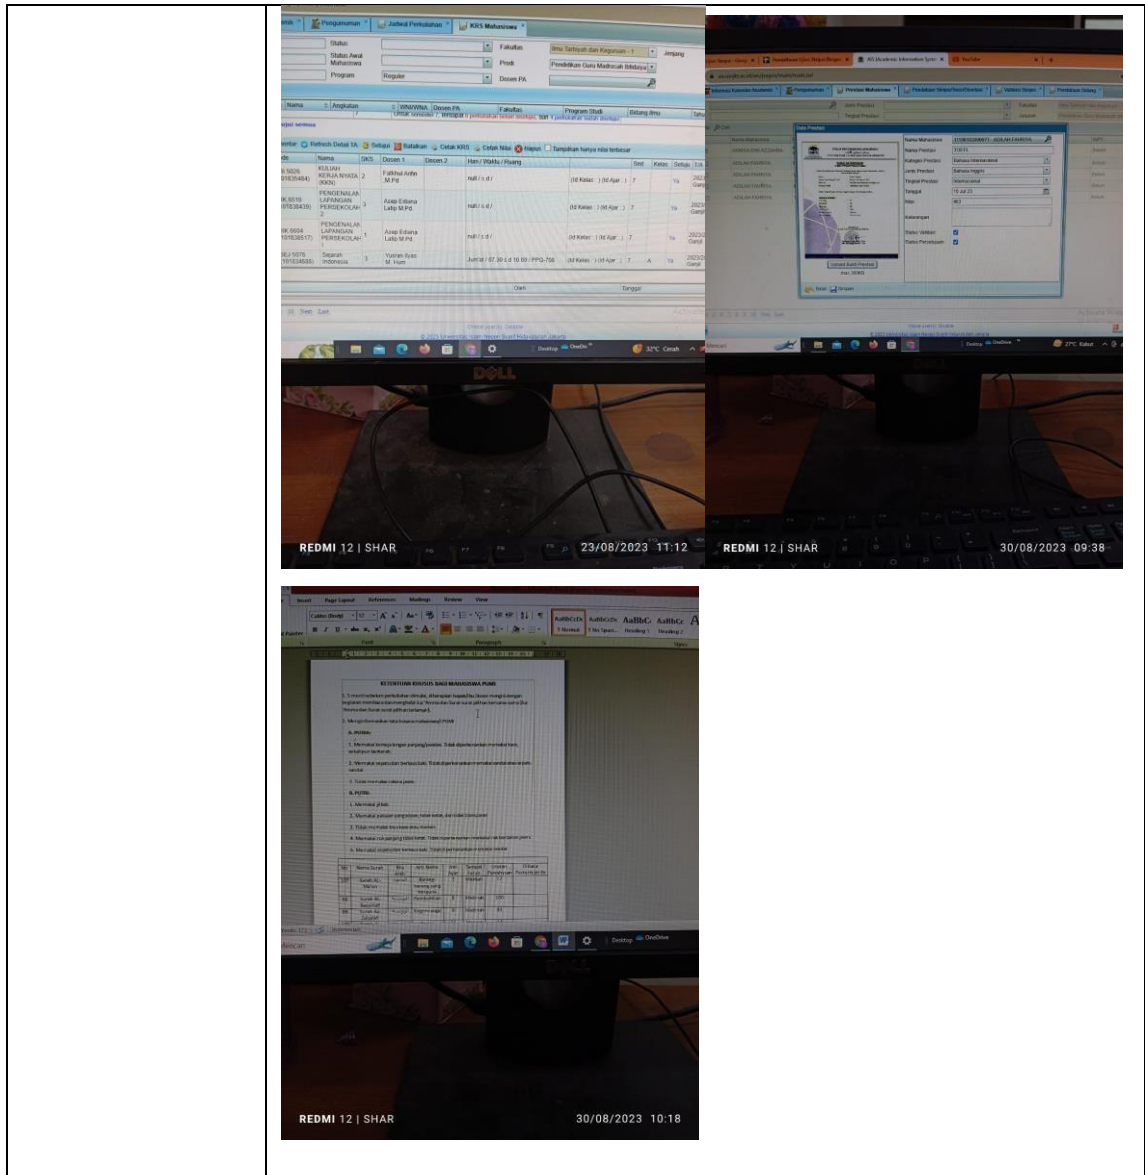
Pengumuman | Jadwal Perkuliahan | KRS Mahasiswa

Status | Fakultas: Ilmu Tarbiyah dan Keguruan - I | Jenjang
Status Awal Mahasiswa | Prodi: Pendidikan Guru Madrasah Ibtidaiyah
Program: Reguler | Dosen PA

Nama | Angkatan | WNI/WNA | Dosen PA | Fakultas | Program Studi | Bidang Ilmu

Refresh Detail TA | Setujui | Batalkan | Cetak KRS | Cetak Nilai | Hapus | Tampilkan hanya nilai terbesar

| Nama | SKS | Dosen 1 | Dosen 2 | Hari / Waktu / Ruang | | Sisa | Kelas | Setuju |
|---|---|---|---|---|---|---|---|---|
| KULIAH KERJA NYATA (KKN) | 2 | Fatkhul Arifin M.Pd | | null / s.d / | (Id Kelas: ) (Id Ajar: ) 7 | | | Ya |
| PENGENALAN LAPANGAN PERSEKOLAH 2 | 3 | Asep Ediana Latip M.Pd. | | null / s.d / | (Id Kelas: ) (Id Ajar: ) 7 | | | Ya |
| PENGENALAN LAPANGAN PERSEKOLAH 1 | 3 | Asep Ediana Latip M.Pd. | | null / s.d / | (Id Kelas: ) (Id Ajar: ) 7 | | | Ya |
| Sejarah Indonesia | 3 | Yusran Ilyas M. Hum | | Jum'at / 07.30 s.d 10.00 / PPG-706 | (Id Kelas: ) (Id Ajar: ) 7 | | A | Ya |

Oleh | Tanggal

Desktop OneDrive 32°C Cerah

DELL

REDMI 12 | SHAR 23/08/2023 11:12

YouTube

Informasi Kalender Akademik | Pengumuman | Prestasi Mahasiswa | Pendaftaran Sempro | Validasi Sempro

Data Prestasi
Nama Mahasiswa: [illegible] ADILAH FAHRISA
Nama Prestasi: TOEFL
Kategori Prestasi: Bahasa Internasional
Jenis Prestasi: Bahasa Inggris
Tingkat Prestasi: Internasional
Tanggal: 16 Jul 23
Nilai: 463
Keterangan
Status Validasi
Status Persetujuan
Upload Bukti Prestasi
Batal | Simpan

Desktop OneDrive 27°C Kabut

REDMI 12 | SHAR 30/08/2023 09:38

Insert | Page Layout | References | Mailings | Review | View
Calibri (Body) | 12
AaBbCcDc 1 Normal | AaBbCcDc 1 No Spaci... | AaBbC Heading 1 | AaBbCc Heading 2
Font | Paragraph | Styles

KETENTUAN KHUSUS BAGI MAHASISWA PUMK

1. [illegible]
2. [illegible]
A. PUTRA:
1. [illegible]
2. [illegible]
3. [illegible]
B. PUTRI:
1. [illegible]
2. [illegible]
3. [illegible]
4. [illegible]
5. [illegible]

| No | Nama Surat | Bila ayat | Arti Makna | Jml Ayat | Tempat Turun | Urutan Penurunan | Urutan Penurunan ke |
|---|---|---|---|---|---|---|---|
| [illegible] | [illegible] | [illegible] | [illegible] | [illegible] | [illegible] | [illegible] | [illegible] |

Desktop OneDrive

DELL

REDMI 12 | SHAR 30/08/2023 10:18